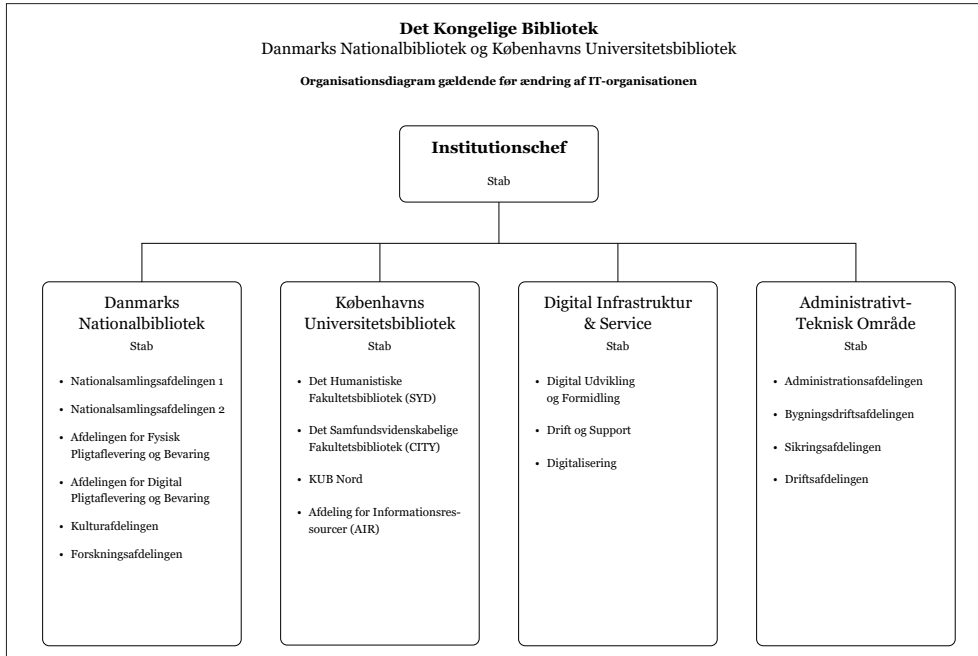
**Det Kongelige Bibliotek**
Danmarks Nationalbibliotek og Københavns Universitetsbibliotek

**Organisationsdiagram gældende før ændring af IT-organisationen**

**Institutionschef**
Stab

Danmarks Nationalbibliotek
Stab

- Nationalsamlingsafdelingen 1
- Nationalsamlingsafdelingen 2
- Afdelingen for Fysisk Pligtaflevering og Bevaring
- Afdelingen for Digital Pligtaflevering og Bevaring
- Kulturafdelingen
- Forskningsafdelingen

Københavns Universitetsbibliotek
Stab

- Det Humanistiske Fakultetsbibliotek (SYD)
- Det Samfundsvidenskabelige Fakultetsbibliotek (CITY)
- KUB Nord
- Afdeling for Informationsressourcer (AIR)

Digital Infrastruktur & Service
Stab

- Digital Udvikling og Formidling
- Drift og Support
- Digitalisering

Administrativt-Teknisk Område
Stab

- Administrationsafdelingen
- Bygningsdriftsafdelingen
- Sikringsafdelingen
- Driftsafdelingen